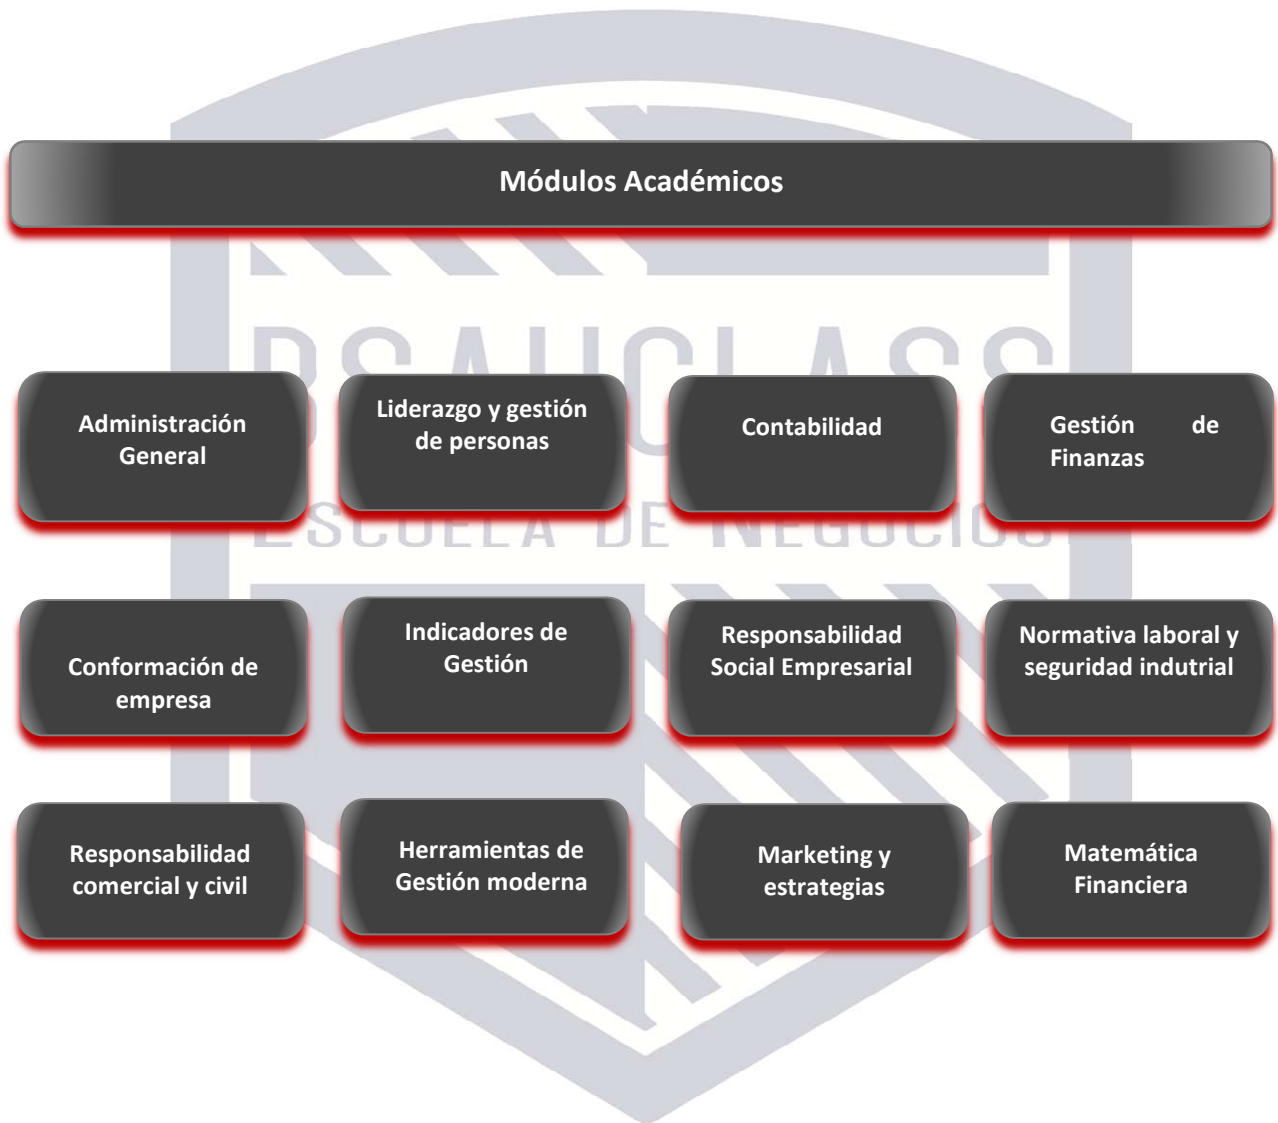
Módulos Académicos

Administración General

Liderazgo y gestión de personas

Contabilidad

Gestión de Finanzas

Conformación de empresa

Indicadores de Gestión

Responsabilidad Social Empresarial

Normativa laboral y seguridad indutrial

Responsabilidad comercial y civil

Herramientas de Gestión moderna

Marketing y estrategias

Matemática Financiera

BSAUCLASS
ESCUELA DE NEGOCIOS